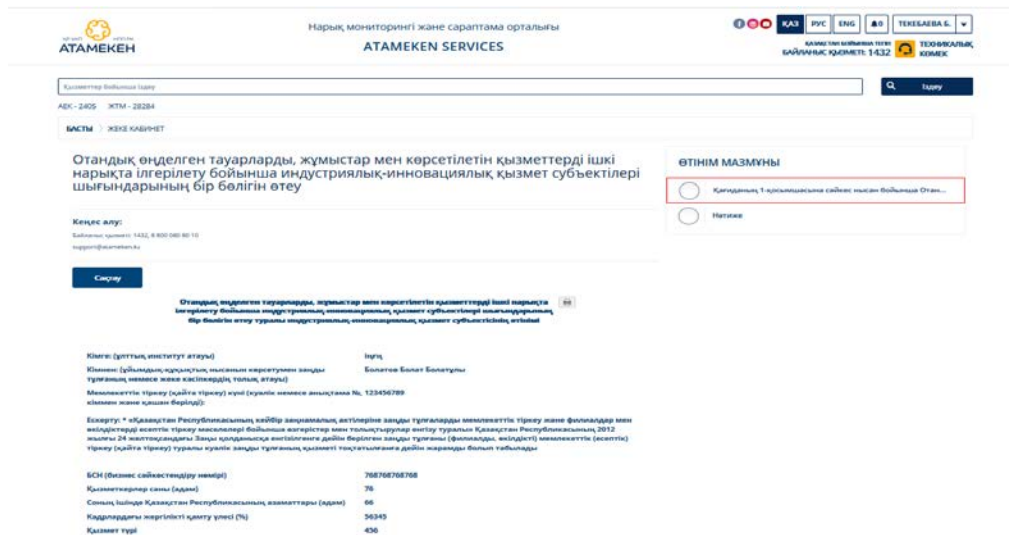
АТАМЕКЕН

Нарық мониторингі және сараптама орталығы

ATAMEKEN SERVICES

ҚАЗ РУС ENG 0 ТЕКЕБАЕВА Б.

ҚАЗАҚСТАН БОЙЫНША ТЕГІН БАЙЛАНЫС ҚЫЗМЕТІ: 1432 ТЕХНИКАЛЫҚ КӨМЕК

Қызметтер бойынша іздеу

Іздеу

АЕК - 2405 ЭТМ - 28284

БАСТЫ > ЖЕКЕ КАБИНЕТ

Отандық өңделген тауарларды, жұмыстар мен көрсетілетін қызметтерді ішкі нарықта ілгерілету бойынша индустриялық-инновациялық қызмет субъектілері шығындарының бір бөлігін өтеу

Кеңес алу:

Байланыс қызметі: 1432, 8 800 080 80 10

support@atameken.kz

Сақтау

Отандық өңделген тауарларды, жұмыстар мен көрсетілетін қызметтерді ішкі нарықта ілгерілету бойынша индустриялық-инновациялық қызмет субъектілері шығындарының бір бөлігін өтеу туралы индустриялық-инновациялық қызмет субъектісінің өтініші

Кімге: (ұлттық институт атауы) | Ішіү

Кімнен: (ұйымдық-құқықтық нысанын көрсетумен заңды тұлғаның немесе жеке кәсіпкердің толық атауы) | Болатов Болат Болатұлы

Мемлекеттік тіркеу (қайта тіркеу) күні (куәлік немесе анықтама №, 123456789 кіммен және қашан берілді):

Ескерту: * «Қазақстан Республикасының кейбір заңнамалық актілеріне заңды тұлғаларды мемлекеттік тіркеу және филиалдар мен өкілдіктерді есептік тіркеу мәселелері бойынша өзгерістер мен толықтырулар енгізу туралы» Қазақстан Республикасының 2012 жылғы 24 желтоқсандағы Заңы қолданысқа енгізілгенге дейін берілген заңды тұлғаны (филиалды, өкілдікті) мемлекеттік (есептік) тіркеу (қайта тіркеу) туралы куәлік заңды тұлғаның қызметі тоқтатылғанға дейін жарамды болып табылады

БСН (бизнес сәйкестендіру нөмірі) | 768768768768

Қызметкерлер саны (адам) | 76

Соның ішінде Қазақстан Республикасының азаматтары (адам) | 66

Кадрлардағы жергілікті қамту үлесі (%) | 56345

Қызмет түрі | 456

ӨТІНІМ МАЗМҰНЫ

Қағиданың 1-қосымшасына сәйкес нысан бойынша Отан...

Нәтиже